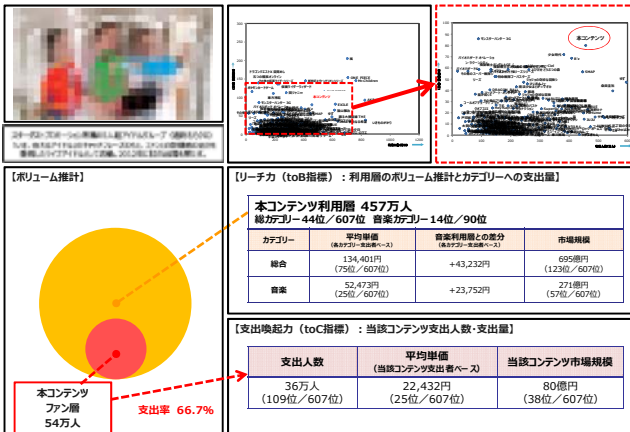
本コンテンツ

【ボリューム推計】

本コンテンツファン層 54万人

支出率 66.7%

【リーチ力（toB指標）：利用層のボリューム推計とカテゴリーへの支出量】

本コンテンツ利用層 457万人
総カテゴリー44位／607位 音楽カテゴリー14位／90位

| カテゴリー | 平均単価（各カテゴリー支出者ベース） | 音楽利用層との差分（各カテゴリー支出者ベース） | 市場規模 |
|---|---|---|---|
| 総合 | 134,401円（75位／607位） | +43,232円 | 695億円（123位／607位） |
| 音楽 | 52,473円（25位／607位） | +23,752円 | 271億円（57位／607位） |

【支出喚起力（toC指標）：当該コンテンツ支出人数・支出量】

| 支出人数 | 平均単価（当該コンテンツ支出者ベース） | 当該コンテンツ市場規模 |
|---|---|---|
| 36万人（109位／607位） | 22,432円（25位／607位） | 80億円（38位／607位） |